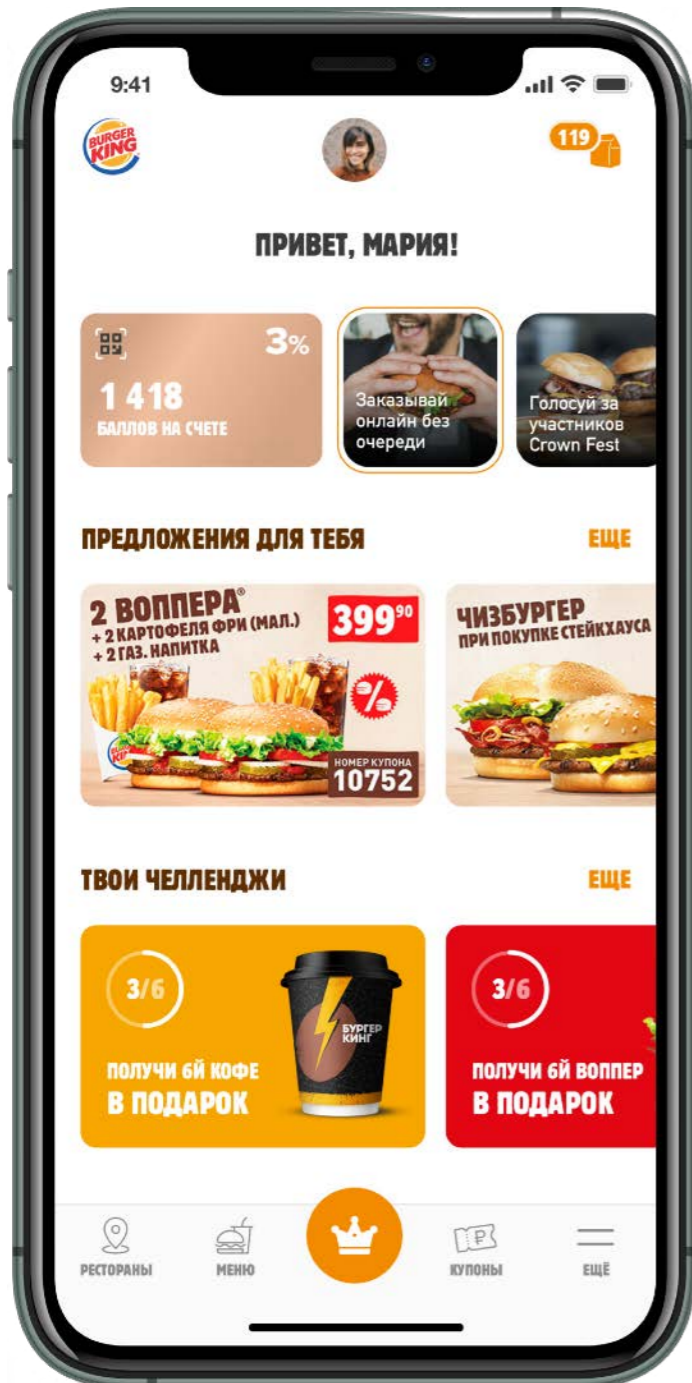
9:41

BURGER KING

119

ПРИВЕТ, МАРИЯ!

3%

1 418
БАЛЛОВ НА СЧЕТЕ

Заказывай онлайн без очереди

Голосуй за участников Crown Fest

ПРЕДЛОЖЕНИЯ ДЛЯ ТЕБЯ

ЕЩЕ

2 ВОППЕРА®
+ 2 КАРТОФЕЛЯ ФРИ (МАЛ.)
+ 2 ГАЗ. НАПИТКА

$399^{90}$

НОМЕР КУПОНА
10752

ЧИЗБУРГЕР
ПРИ ПОКУПКЕ СТЕЙКХАУСА

ТВОИ ЧЕЛЛЕНДЖИ

ЕЩЕ

3/6

ПОЛУЧИ 6Й КОФЕ
В ПОДАРОК

БУРГЕР КИНГ

3/6

ПОЛУЧИ 6Й ВОППЕР
В ПОДАРОК

РЕСТОРАНЫ

МЕНЮ

КУПОНЫ

ЕЩЁ